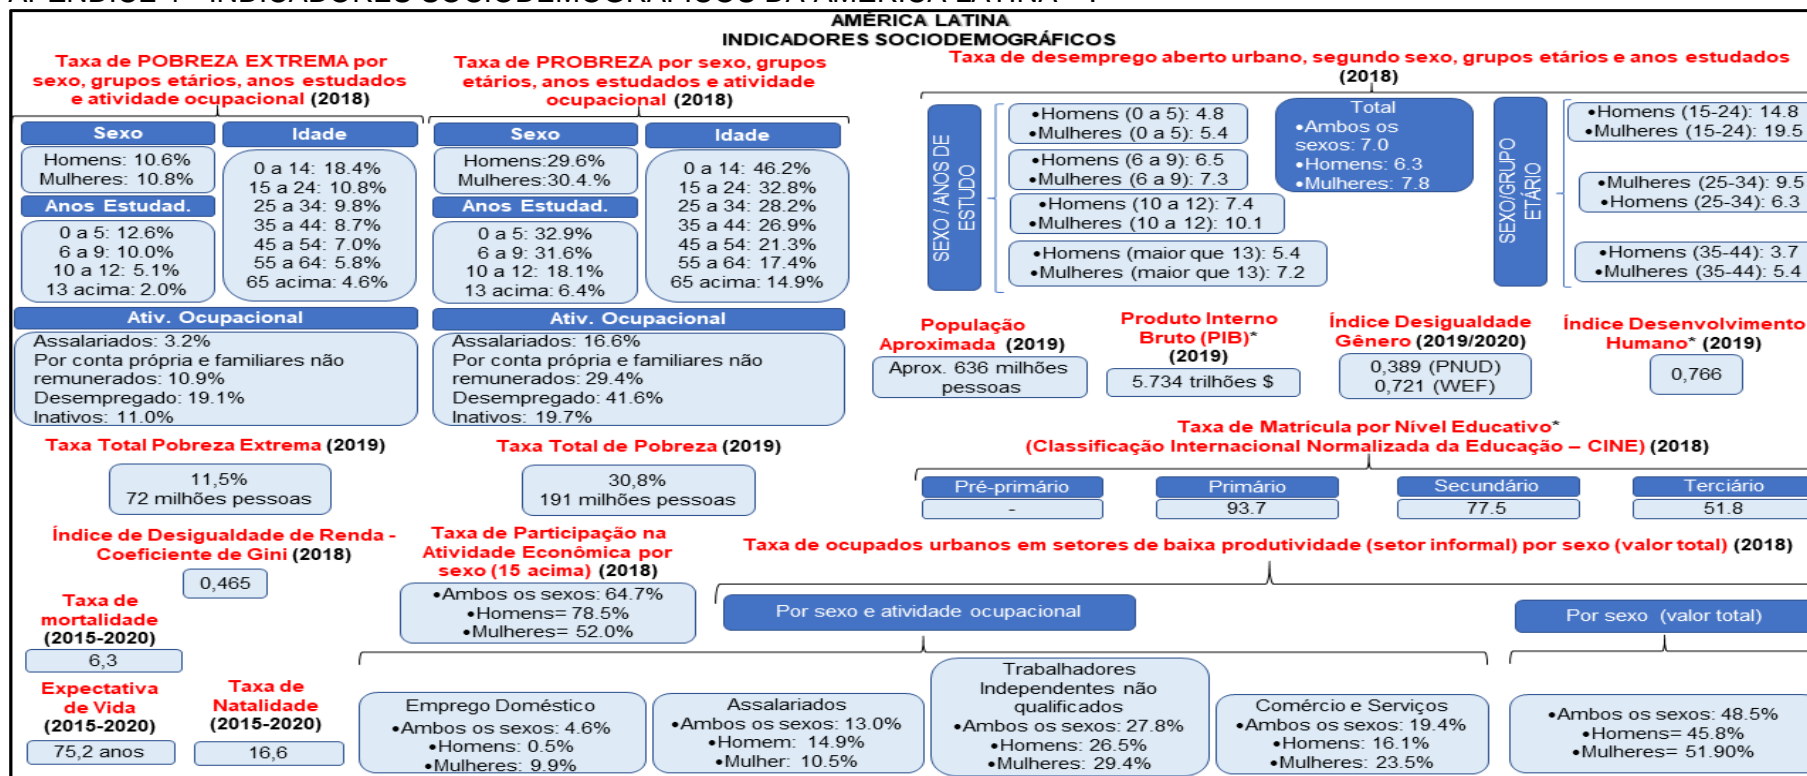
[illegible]

AMÉRICA LATINA
INDICADORES SOCIODEMOGRÁFICOS

Taxa de POBREZA EXTREMA por sexo, grupos etários, anos estudados e atividade ocupacional (2018)

Sexo
Homens: 10.6%
Mulheres: 10.8%

Idade
0 a 14: 18.4%
15 a 24: 10.8%
25 a 34: 9.8%
35 a 44: 8.7%
45 a 54: 7.0%
55 a 64: 5.8%
65 acima: 4.6%

Anos Estudad.
0 a 5: 12.6%
6 a 9: 10.0%
10 a 12: 5.1%
13 acima: 2.0%

Ativ. Ocupacional
Assalariados: 3.2%
Por conta própria e familiares não remunerados: 10.9%
Desempregado: 19.1%
Inativos: 11.0%

Taxa de PROBREZA por sexo, grupos etários, anos estudados e atividade ocupacional (2018)

Sexo
Homens:29.6%
Mulheres:30.4.%

Idade
0 a 14: 46.2%
15 a 24: 32.8%
25 a 34: 28.2%
35 a 44: 26.9%
45 a 54: 21.3%
55 a 64: 17.4%
65 acima: 14.9%

Anos Estudad.
0 a 5: 32.9%
6 a 9: 31.6%
10 a 12: 18.1%
13 acima: 6.4%

Ativ. Ocupacional
Assalariados: 16.6%
Por conta própria e familiares não remunerados: 29.4%
Desempregado: 41.6%
Inativos: 19.7%

Taxa de desemprego aberto urbano, segundo sexo, grupos etários e anos estudados (2018)

SEXO / ANOS DE ESTUDO
•Homens (0 a 5): 4.8
•Mulheres (0 a 5): 5.4
•Homens (6 a 9): 6.5
•Mulheres (6 a 9): 7.3
•Homens (10 a 12): 7.4
•Mulheres (10 a 12): 10.1
•Homens (maior que 13): 5.4
•Mulheres (maior que 13): 7.2

Total
•Ambos os sexos: 7.0
•Homens: 6.3
•Mulheres: 7.8

SEXO/GRUPO ETÁRIO
•Homens (15-24): 14.8
•Mulheres (15-24): 19.5
•Mulheres (25-34): 9.5
•Homens (25-34): 6.3
•Homens (35-44): 3.7
•Mulheres (35-44): 5.4

População Aproximada (2019)
Aprox. 636 milhões pessoas

Produto Interno Bruto (PIB)* (2019)
5.734 trilhões $

Índice Desigualdade Gênero (2019/2020)
0,389 (PNUD)
0,721 (WEF)

Índice Desenvolvimento Humano* (2019)
0,766

Taxa Total Pobreza Extrema (2019)
11,5%
72 milhões pessoas

Taxa Total de Pobreza (2019)
30,8%
191 milhões pessoas

Taxa de Matrícula por Nível Educativo*
(Classificação Internacional Normalizada da Educação – CINE) (2018)

| Pré-primário | Primário | Secundário | Terciário |
|---|---|---|---|
| - | 93.7 | 77.5 | 51.8 |

Índice de Desigualdade de Renda - Coeficiente de Gini (2018)
0,465

Taxa de Participação na Atividade Econômica por sexo (15 acima) (2018)
•Ambos os sexos: 64.7%
•Homens= 78.5%
•Mulheres= 52.0%

Taxa de ocupados urbanos em setores de baixa produtividade (setor informal) por sexo (valor total) (2018)

Por sexo e atividade ocupacional

Por sexo (valor total)

Taxa de mortalidade (2015-2020)
6,3

Expectativa de Vida (2015-2020)
75,2 anos

Taxa de Natalidade (2015-2020)
16,6

Emprego Doméstico
•Ambos os sexos: 4.6%
•Homens: 0.5%
•Mulheres: 9.9%

Assalariados
•Ambos os sexos: 13.0%
•Homem: 14.9%
•Mulher: 10.5%

Trabalhadores Independentes não qualificados
•Ambos os sexos: 27.8%
•Homens: 26.5%
•Mulheres: 29.4%

Comércio e Serviços
•Ambos os sexos: 19.4%
•Homens: 16.1%
•Mulheres: 23.5%

•Ambos os sexos: 48.5%
•Homens= 45.8%
•Mulheres= 51.90%